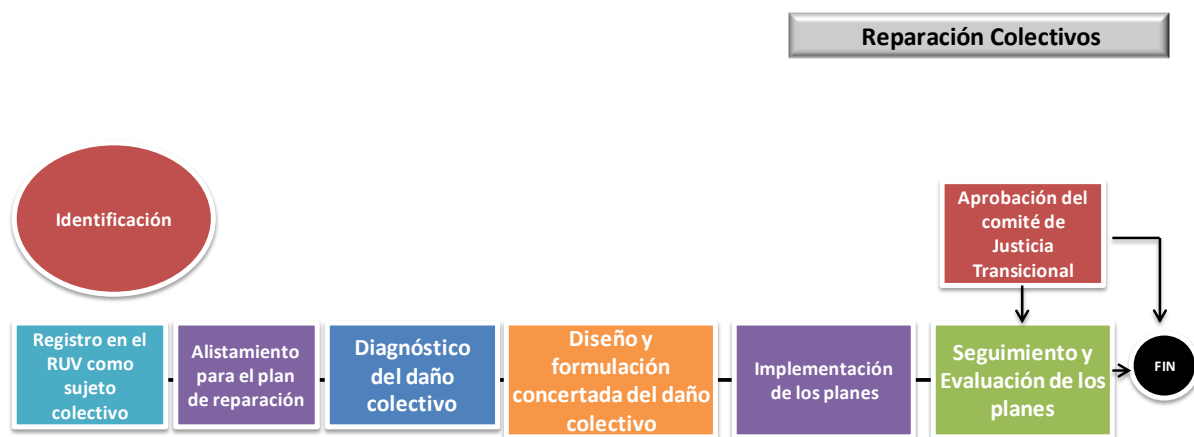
Reparación Colectivos

Identificación

Aprobación del comité de Justicia Transicional

Registro en el RUV como sujeto colectivo

Alistamiento para el plan de reparación

Diagnóstico del daño colectivo

Diseño y formulación concertada del daño colectivo

Implementación de los planes

Seguimiento y Evaluación de los planes

FIN